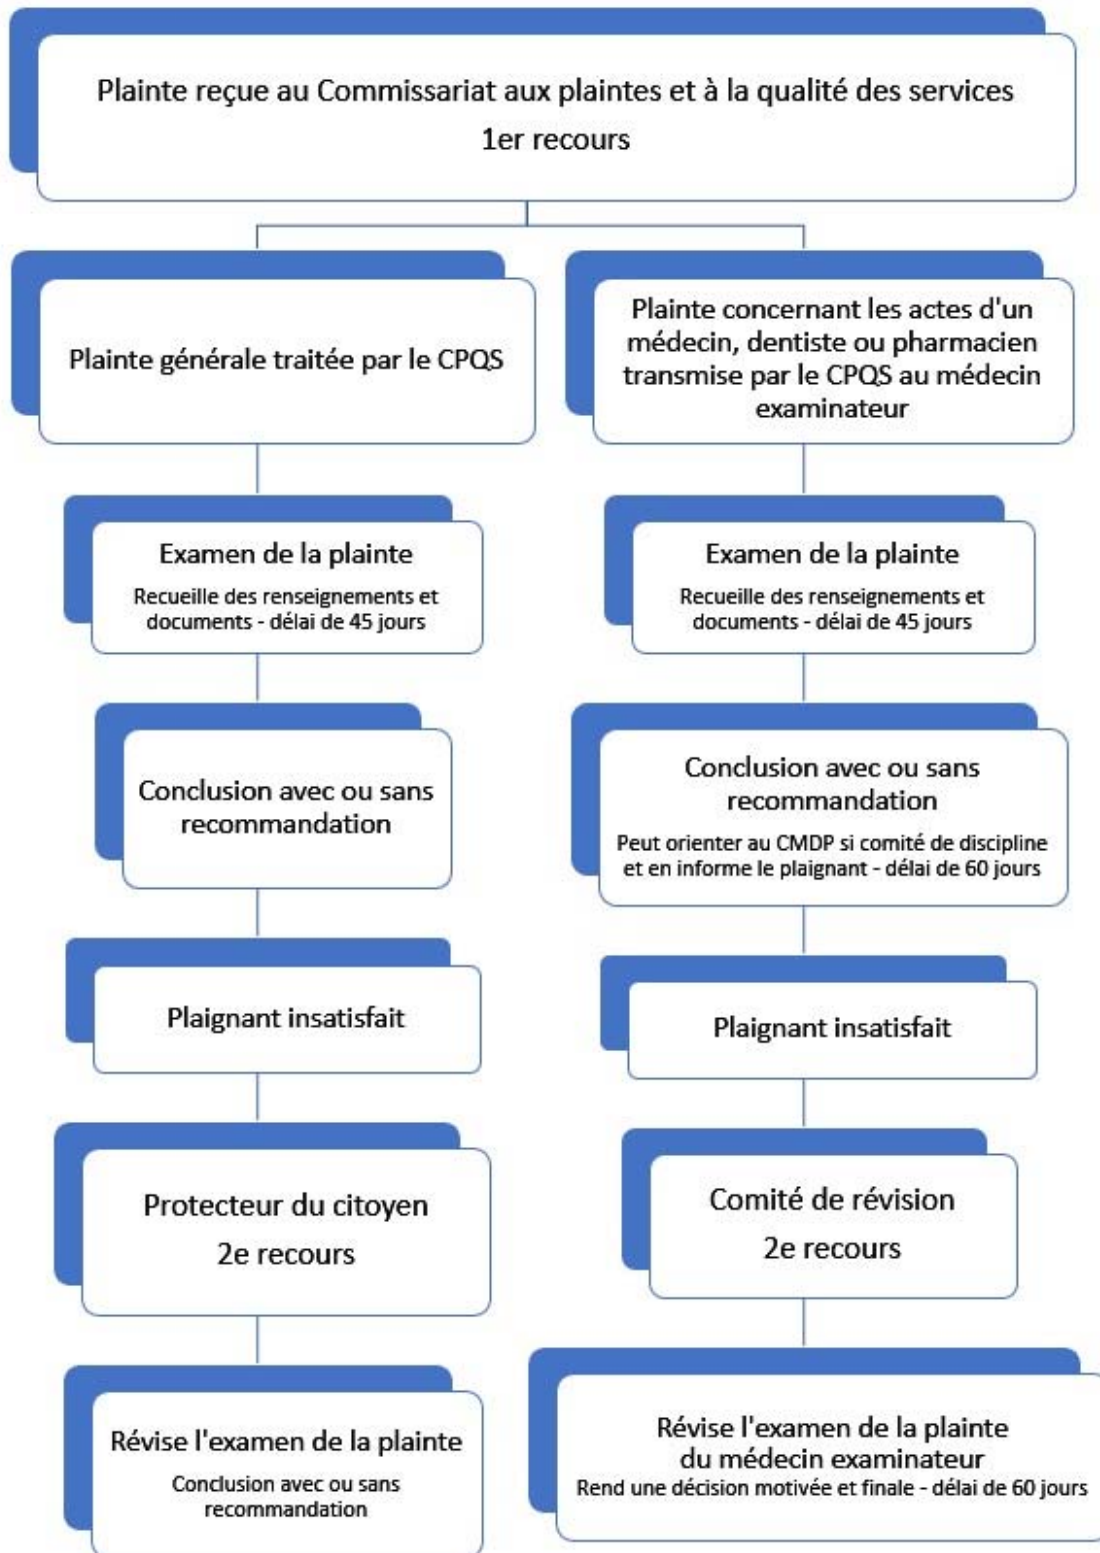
Plainte reçue au Commissariat aux plaintes et à la qualité des services
1er recours

Plainte générale traitée par le CPQS

Examen de la plainte
Recueille des renseignements et documents - délai de 45 jours

Conclusion avec ou sans recommandation

Plaignant insatisfait

Protecteur du citoyen
2e recours

Révise l'examen de la plainte
Conclusion avec ou sans recommandation

Plainte concernant les actes d'un médecin, dentiste ou pharmacien transmise par le CPQS au médecin examinateur

Examen de la plainte
Recueille des renseignements et documents - délai de 45 jours

Conclusion avec ou sans recommandation
Peut orienter au CMDP si comité de discipline et en informe le plaignant - délai de 60 jours

Plaignant insatisfait

Comité de révision
2e recours

Révise l'examen de la plainte du médecin examinateur
Rend une décision motivée et finale - délai de 60 jours